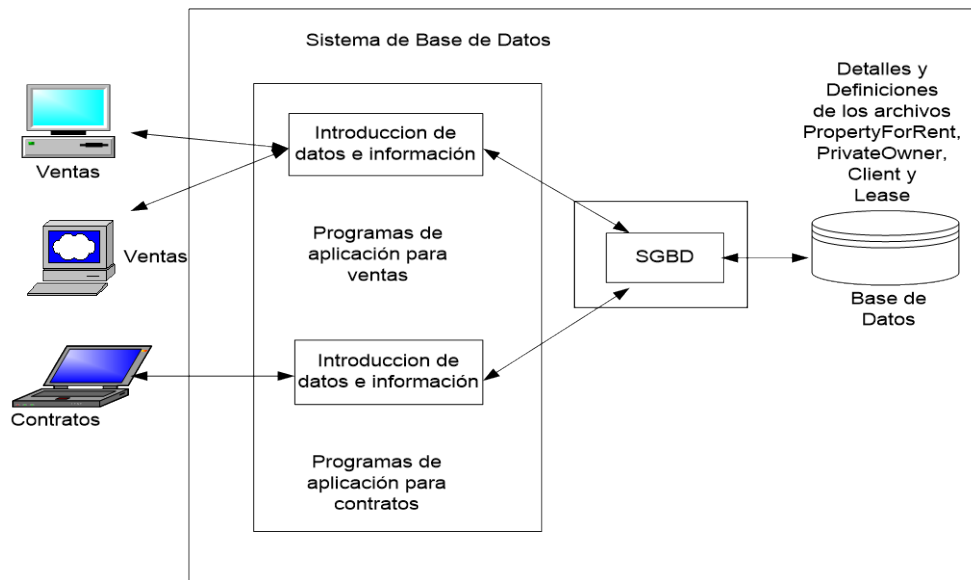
Sistema de Base de Datos

Ventas

Ventas

Contratos

Introduccion de datos e información

Programas de aplicación para ventas

Introduccion de datos e información

Programas de aplicación para contratos

SGBD

Detalles y Definiciones de los archivos PropertyForRent, PrivateOwner, Client y Lease

Base de Datos